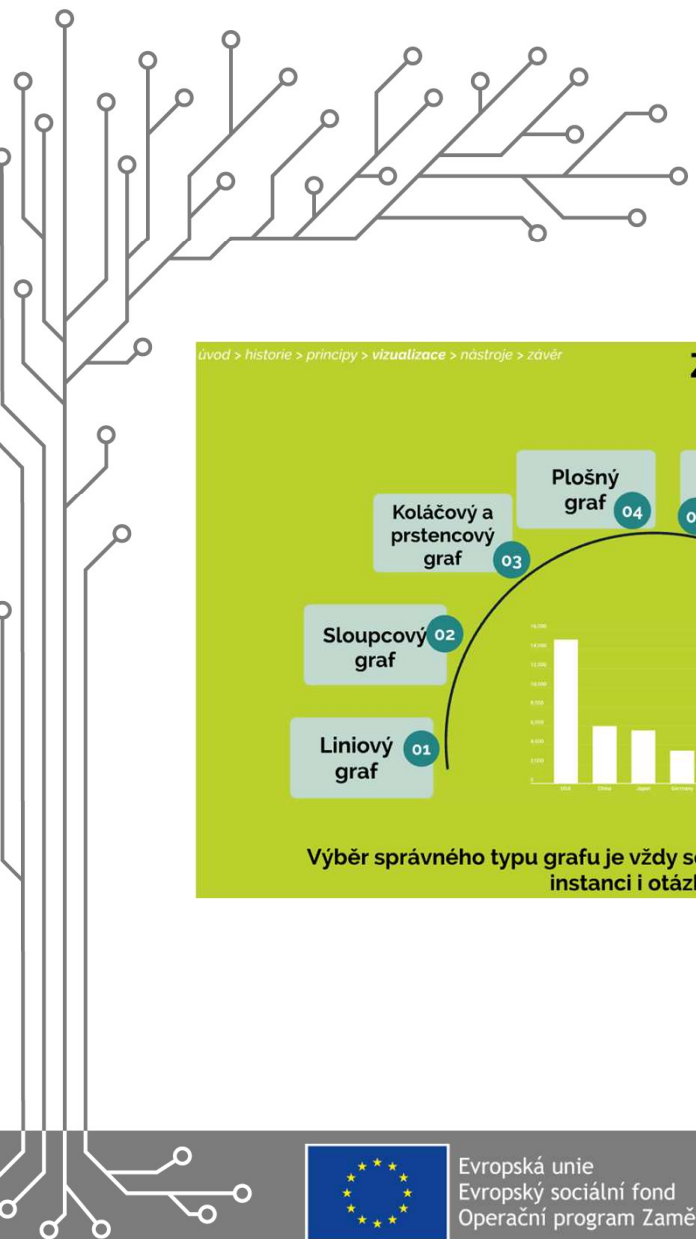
úvod > historie > principy > vizualizace > nástroje > závěr

Z

Plošný graf 04

Koláčový a prstencový graf 03

Sloupcový graf 02

Liniový graf 01

Výběr správného typu grafu je vždy s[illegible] instanci i otázk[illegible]

Evropská unie
Evropský sociální fond
Operační program Zamě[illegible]